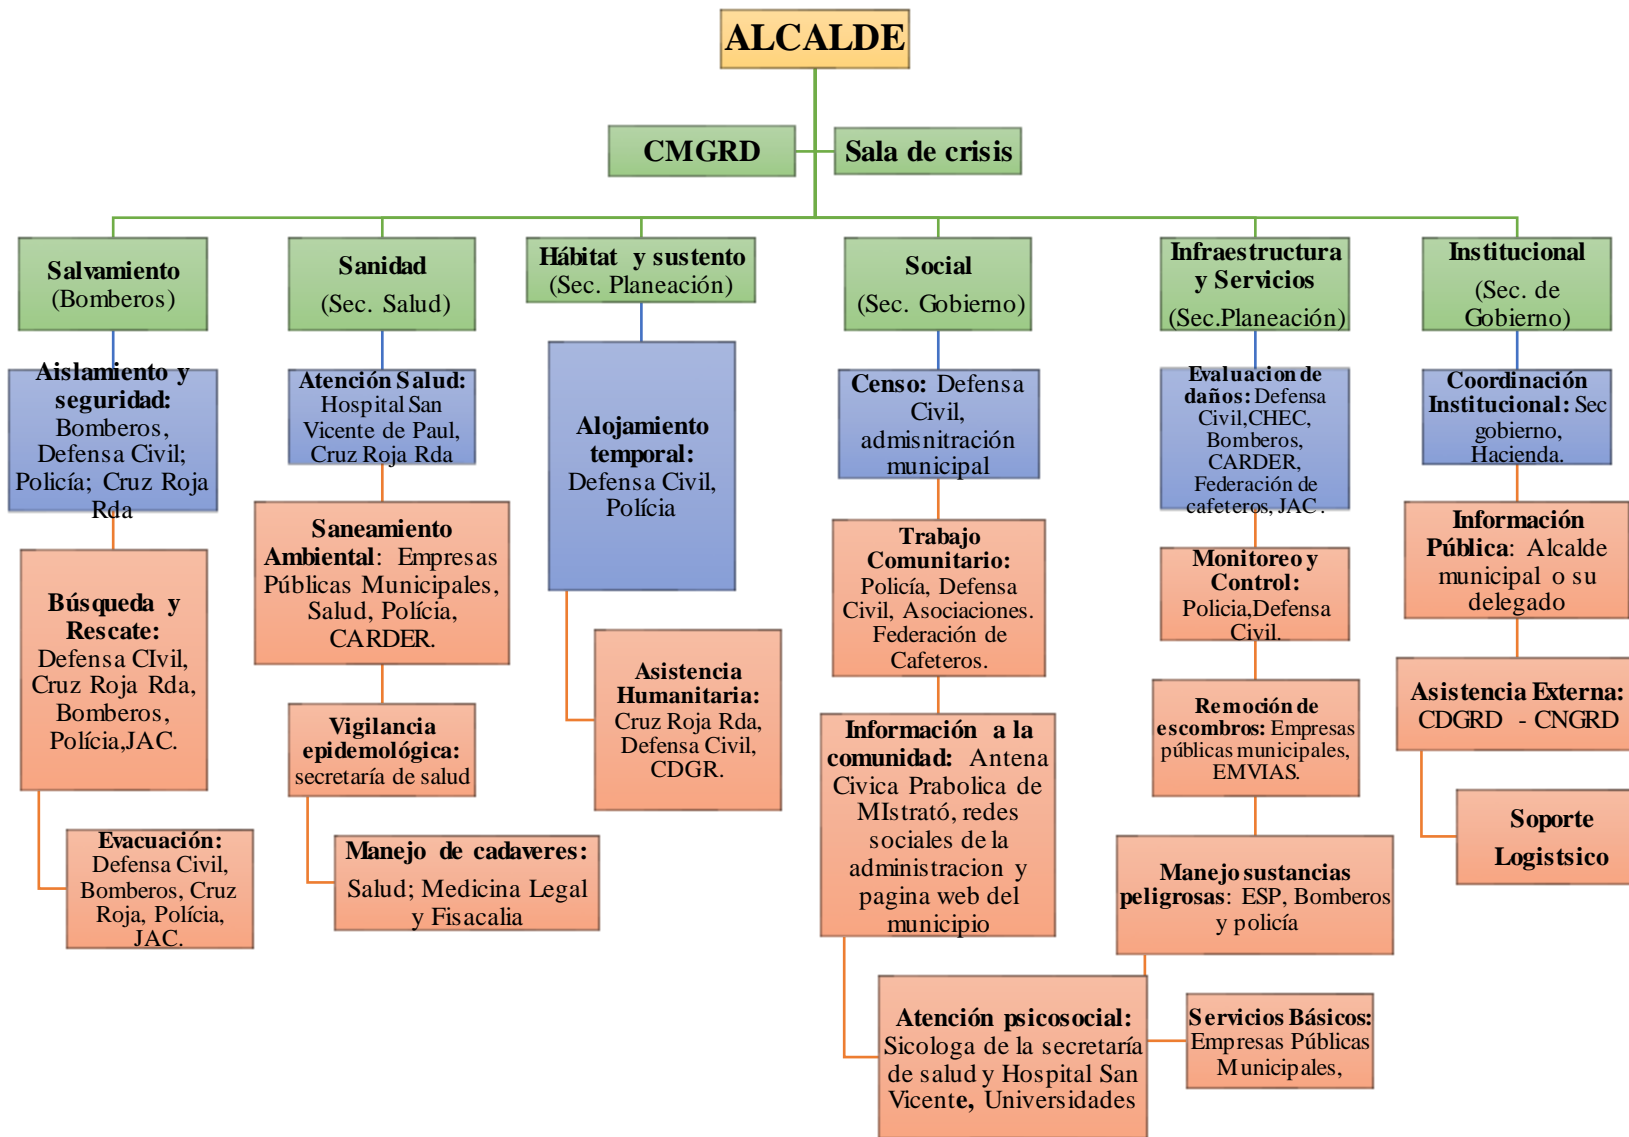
ALCALDE

CMGRD

Sala de crisis

Salvamiento (Bomberos)

Aislamiento y seguridad: Bomberos, Defensa Civil; Policía; Cruz Roja Rda

Búsqueda y Rescate: Defensa CIvil, Cruz Roja Rda, Bomberos, Polícia,JAC.

Evacuación: Defensa Civil, Bomberos, Cruz Roja, Polícia, JAC.

Sanidad (Sec. Salud)

Atención Salud: Hospital San Vicente de Paul, Cruz Roja Rda

Saneamiento Ambiental: Empresas Públicas Municipales, Salud, Polícia, CARDER.

Vigilancia epidemológica: secretaría de salud

Manejo de cadaveres: Salud; Medicina Legal y Fisacalia

Hábitat y sustento (Sec. Planeación)

Alojamiento temporal: Defensa Civil, Polícia

Asistencia Humanitaria: Cruz Roja Rda, Defensa Civil, CDGR.

Social (Sec. Gobierno)

Censo: Defensa Civil, admisnitración municipal

Trabajo Comunitario: Policía, Defensa Civil, Asociaciones. Federación de Cafeteros.

Información a la comunidad: Antena Civica Prabolica de MIstrató, redes sociales de la administracion y pagina web del municipio

Atención psicosocial: Sicologa de la secretaría de salud y Hospital San Vicente, Universidades

Infraestructura y Servicios (Sec.Planeación)

Evaluacion de daños: Defensa Civil,CHEC, Bomberos, CARDER, Federación de cafeteros, JAC.

Monitoreo y Control: Policia,Defensa Civil.

Remoción de escombros: Empresas públicas municipales, EMVIAS.

Manejo sustancias peligrosas: ESP, Bomberos y policía

Servicios Básicos: Empresas Públicas Municipales,

Institucional (Sec. de Gobierno)

Coordinación Institucional: Sec gobierno, Hacienda.

Información Pública: Alcalde municipal o su delegado

Asistencia Externa: CDGRD - CNGRD

Soporte Logistsico